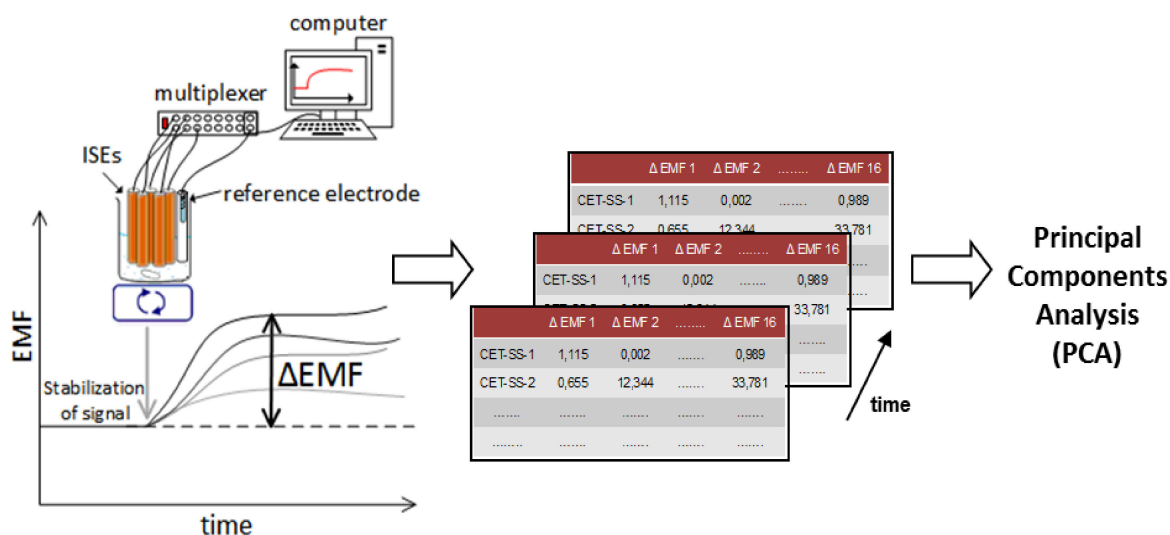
computer

multiplexer

ISEs

reference electrode

EMF

Stabilization of signal

ΔEMF

time

| | Δ EMF 1 | Δ EMF 2 | ........ | Δ EMF 16 |
|---|---|---|---|---|
| CET-SS-1 | 1,115 | 0,002 | ........ | 0,989 |
| CET-SS-2 | 0,655 | 12,344 | | 33,781 |

| | Δ EMF 1 | Δ EMF 2 | ........ | Δ EMF 16 |
|---|---|---|---|---|
| CET-SS-1 | 1,115 | 0,002 | ........ | 0,989 |
| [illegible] | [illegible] | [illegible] | | 33,781 |

| | Δ EMF 1 | Δ EMF 2 | ........ | Δ EMF 16 |
|---|---|---|---|---|
| CET-SS-1 | 1,115 | 0,002 | ........ | 0,989 |
| CET-SS-2 | 0,655 | 12,344 | ........ | 33,781 |
| ........ | ........ | ........ | ........ | ........ |
| ........ | ........ | ........ | ........ | ........ |

time

Principal Components Analysis (PCA)